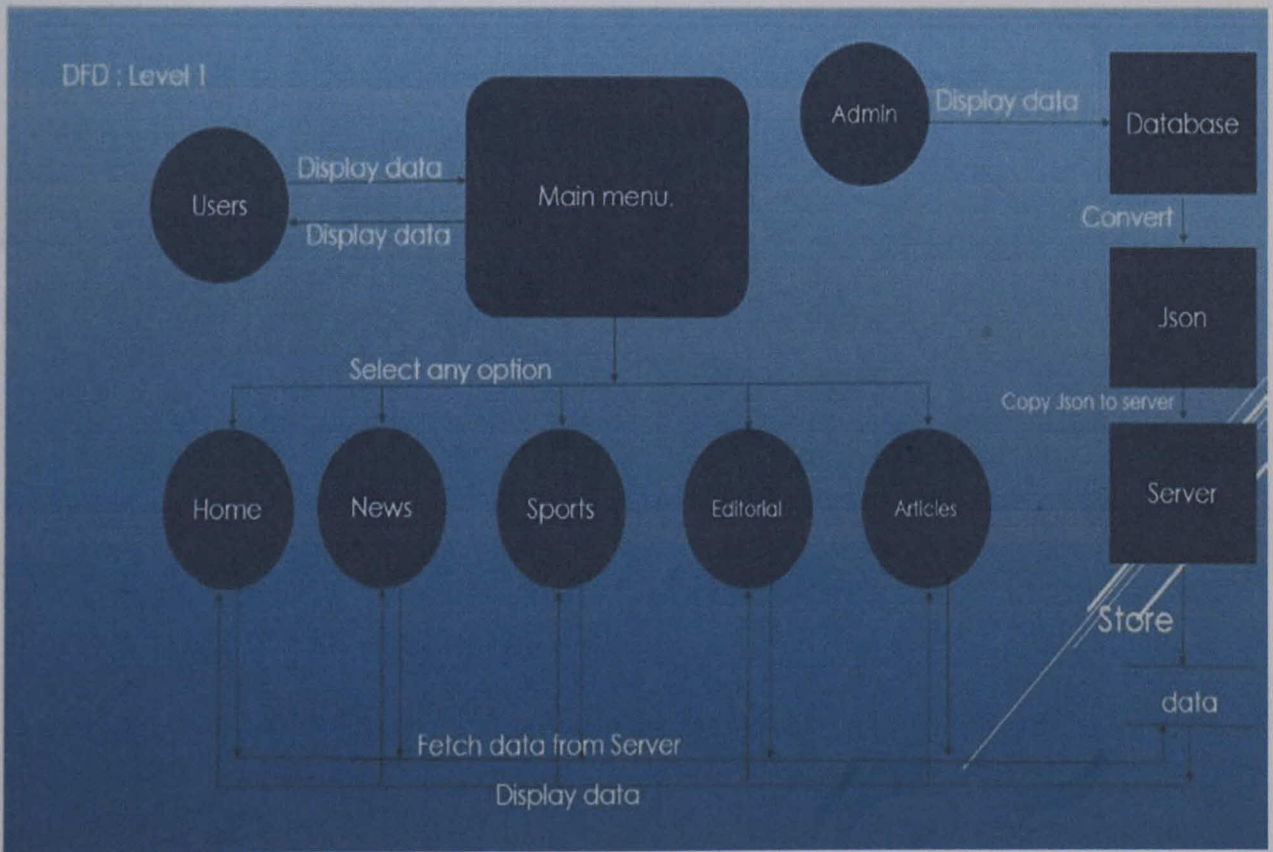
DFD : Level 1

Users

Display data

Display data

Main menu.

Admin

Display data

Database

Convert

Json

Copy Json to server

Server

Store

data

Select any option

Home

News

Sports

Editorial

Articles

Fetch data from Server

Display data